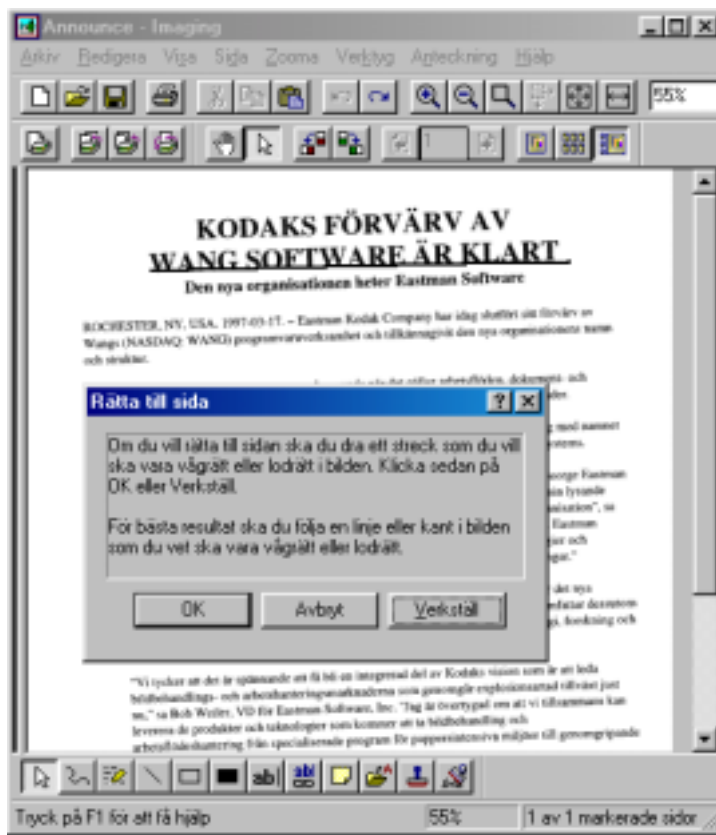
Announce - Imaging

Arkiv Redigera Visa Sida Zooma Verktyg Anteckning Hjälp

55%

1

KODAKS FÖRVÄRV AV WANG SOFTWARE ÄR KLART

Den nya organisationen heter Eastman Software

ROCHESTER, NY, USA, 1997-03-17. – Eastman Kodak Company har idag slutfört sitt förvärv av Wangs (NASDAQ: WANG) programvaruverksamhet och tillkännagivit den nya organisationens namn och struktur.

Rätta till sida

Om du vill rätta till sidan ska du dra ett streck som du vill ska vara vågrätt eller lodrätt i bilden. Klicka sedan på OK eller Verkställ.

För bästa resultat ska du följa en linje eller kant i bilden som du vet ska vara vågrätt eller lodrätt.

OK

Avbryt

Verkställ

"Vi tycker att det är spännande att få bli en integrerad del av Kodaks vision som är att leda bildbehandlings- och arbetshanteringsmarknaderna som genomgår explosionsartad tillväxt just nu," sa Bob Weiler, VD för Eastman Software, Inc. "Jag är övertygad om att vi tillsammans kan leverera de produkter och teknologier som kommer att ta bildbehandling och arbetsflödeshantering från specialiserade program för pappersintensiva miljöer till genomgripande

Tryck på F1 för att få hjälp

55%

1 av 1 markerade sidor